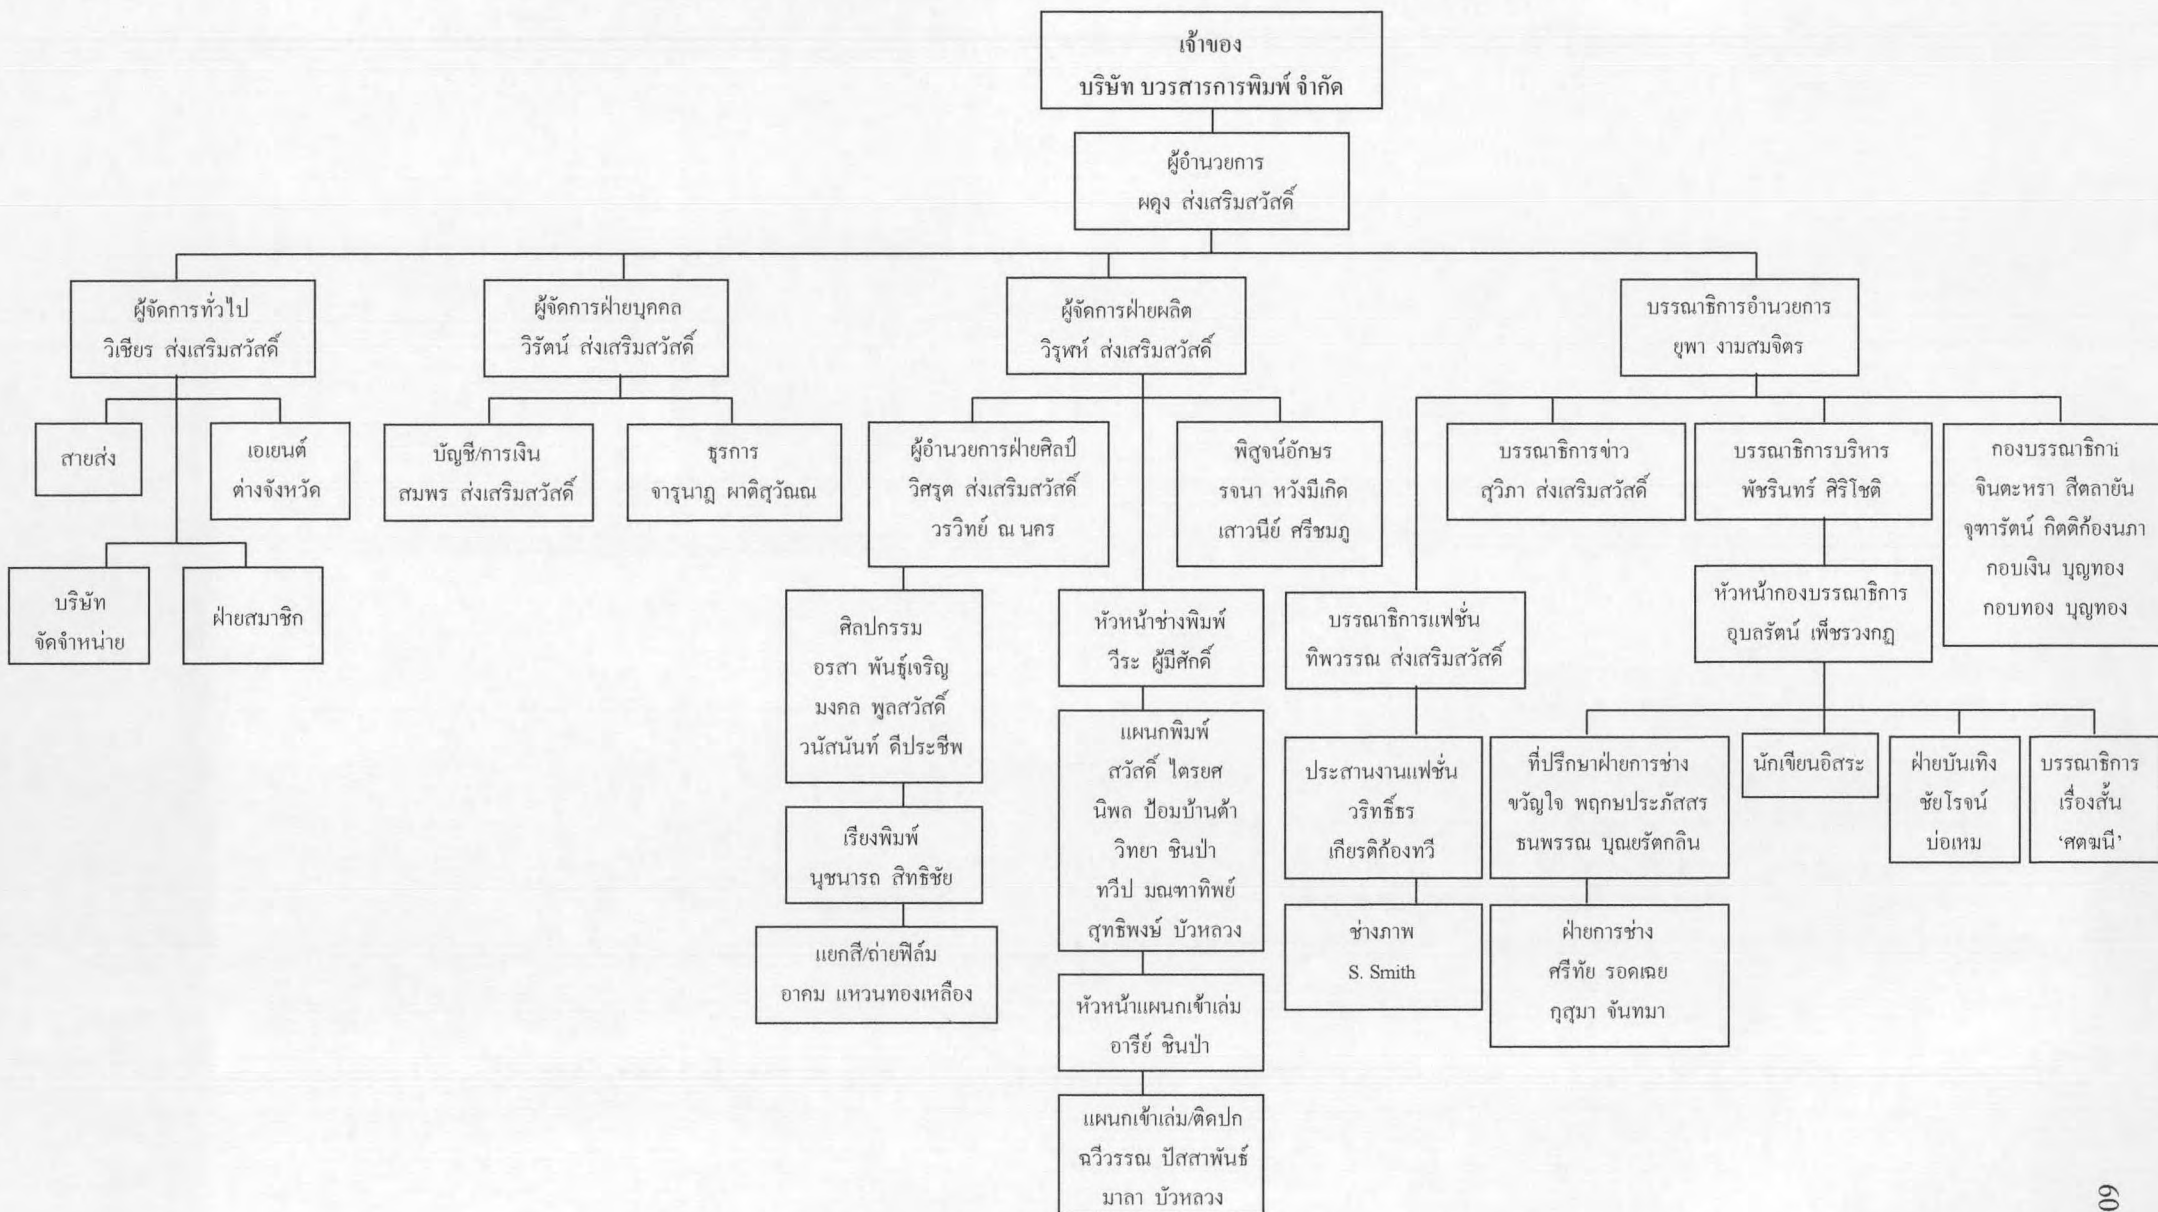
เจ้าของ
บริษัท บวรสาส์นการพิมพ์ จำกัด

ผู้อำนวยการ
ผดุง ส่งเสริมสวัสดิ์

ผู้จัดการทั่วไป
วิเชียร ส่งเสริมสวัสดิ์

สายส่ง

เอเยนต์
ต่างจังหวัด

บริษัท
จัดจำหน่าย

ฝ่ายสมาชิก

ผู้จัดการฝ่ายบุคคล
วิรัตน์ ส่งเสริมสวัสดิ์

บัญชี/การเงิน
สมพร ส่งเสริมสวัสดิ์

ธุรการ
จารุนาฏ ผาติสุวัณณ

ผู้จัดการฝ่ายผลิต
วิรุฬห์ ส่งเสริมสวัสดิ์

ผู้อำนวยการฝ่ายศิลป์
วิศรุต ส่งเสริมสวัสดิ์
วรวิทย์ ณ นคร

ศิลปกรรม
อรสา พันธุ์เจริญ
มงคล พูลสวัสดิ์
วนัสนันท์ ดีประชีพ

เรียงพิมพ์
นุชนารถ สิทธิชัย

แยกสี/ถ่ายฟิล์ม
อาคม แหวนทองเหลือง

พิสูจน์อักษร
รจนา หวังมีเกิด
เสาวนีย์ ศรีชมภู

หัวหน้าช่างพิมพ์
วีระ ผู้มีศักดิ์

แผนกพิมพ์
สวัสดิ์ ไตรยศ
นิพล ป้อมบ้านต้า
วิทยา ชินป่า
ทวีป มณฑาทิพย์
สุทธิพงษ์ บัวหลวง

หัวหน้าแผนกเข้าเล่ม
อารีย์ ชินป่า

แผนกเข้าเล่ม/ติดปก
ฉวีวรรณ ปัสสาพันธ์
มาลา บัวหลวง

บรรณาธิการอำนวยการ
ยุพา งามสมจิตร

บรรณาธิการข่าว
สุวิภา ส่งเสริมสวัสดิ์

บรรณาธิการแฟชั่น
ทิพวรรณ ส่งเสริมสวัสดิ์

ประสานงานแฟชั่น
วริทธิ์ธร
เกียรติก้องทวี

ช่างภาพ
S. Smith

บรรณาธิการบริหาร
พัชรินทร์ ศิริโชติ

หัวหน้ากองบรรณาธิการ
อุบลรัตน์ เพ็ชรวงกฏ

ที่ปรึกษาฝ่ายการช่าง
ขวัญใจ พฤกษประภัสสร
ธนพรรณ บุณยรัตกลิน

ฝ่ายการช่าง
ศรีทัย รอดเฉย
กุสุมา จันทมา

นักเขียนอิสระ

ฝ่ายบันเทิง
ชัยโรจน์
บ่อเหม

บรรณาธิการ
เรื่องสั้น
'ศตมนี'

กองบรรณาธิการ
จินตะหรา สีตลายัน
จุฑารัตน์ กิตติก้องนภา
กอบเงิน บุญทอง
กอบทอง บุญทอง

60